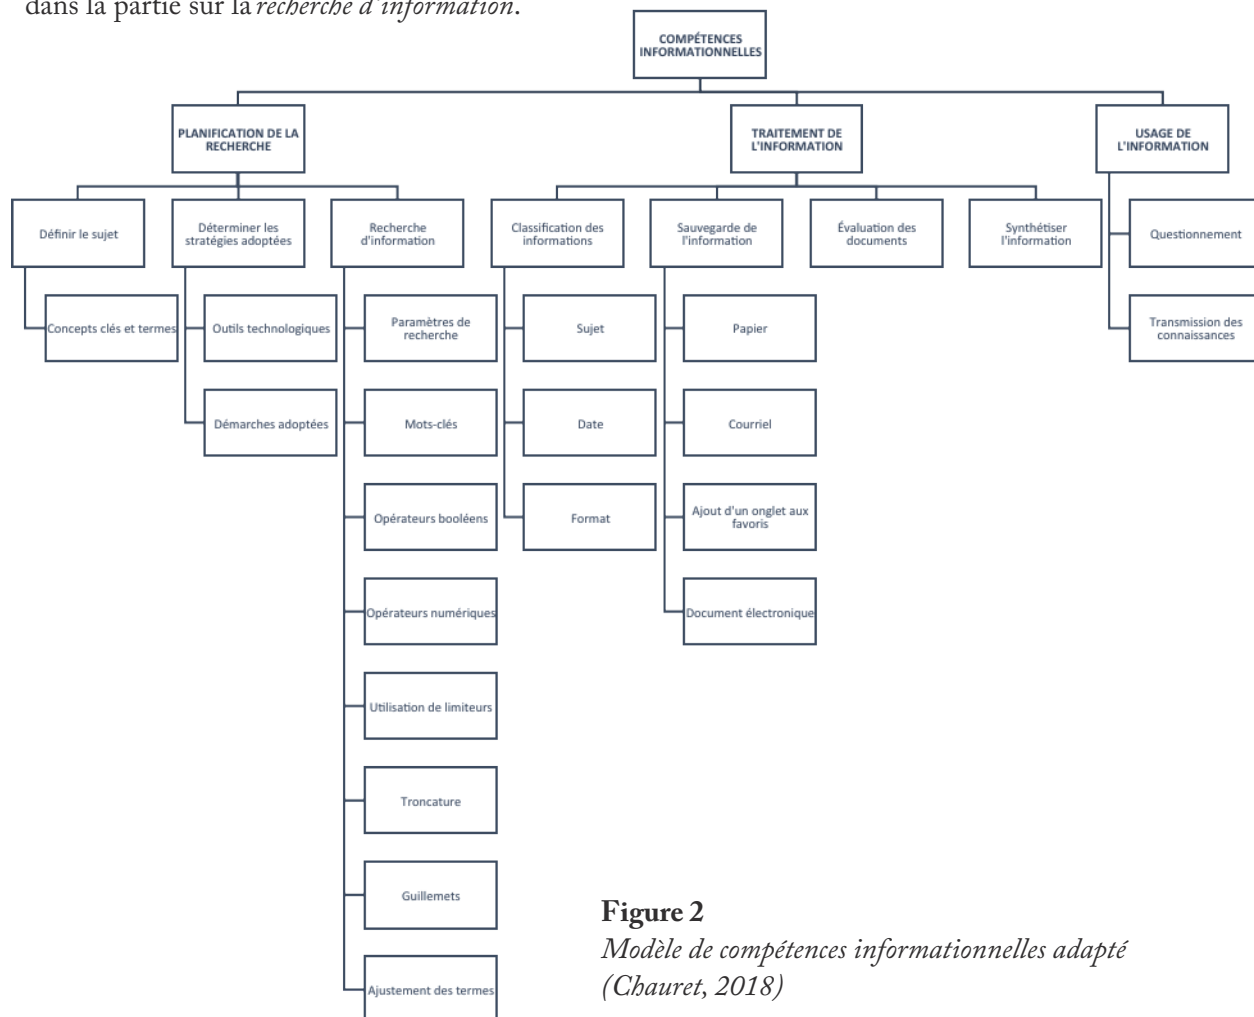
dans la partie sur la *recherche d'information*.

COMPÉTENCES INFORMATIONNELLES

PLANIFICATION DE LA RECHERCHE

TRAITEMENT DE L'INFORMATION

USAGE DE L'INFORMATION

Définir le sujet

Concepts clés et termes

Déterminer les stratégies adoptées

Outils technologiques

Démarches adoptées

Recherche d'information

Paramètres de recherche

Mots-clés

Opérateurs booléens

Opérateurs numériques

Utilisation de limiteurs

Troncature

Guillemets

Ajustement des termes

Classification des informations

Sujet

Date

Format

Sauvegarde de l'information

Papier

Courriel

Ajout d'un onglet aux favoris

Document électronique

Évaluation des documents

Synthétiser l'information

Questionnement

Transmission des connaissances

**Figure 2**
*Modèle de compétences informationnelles adapté (Chauret, 2018)*